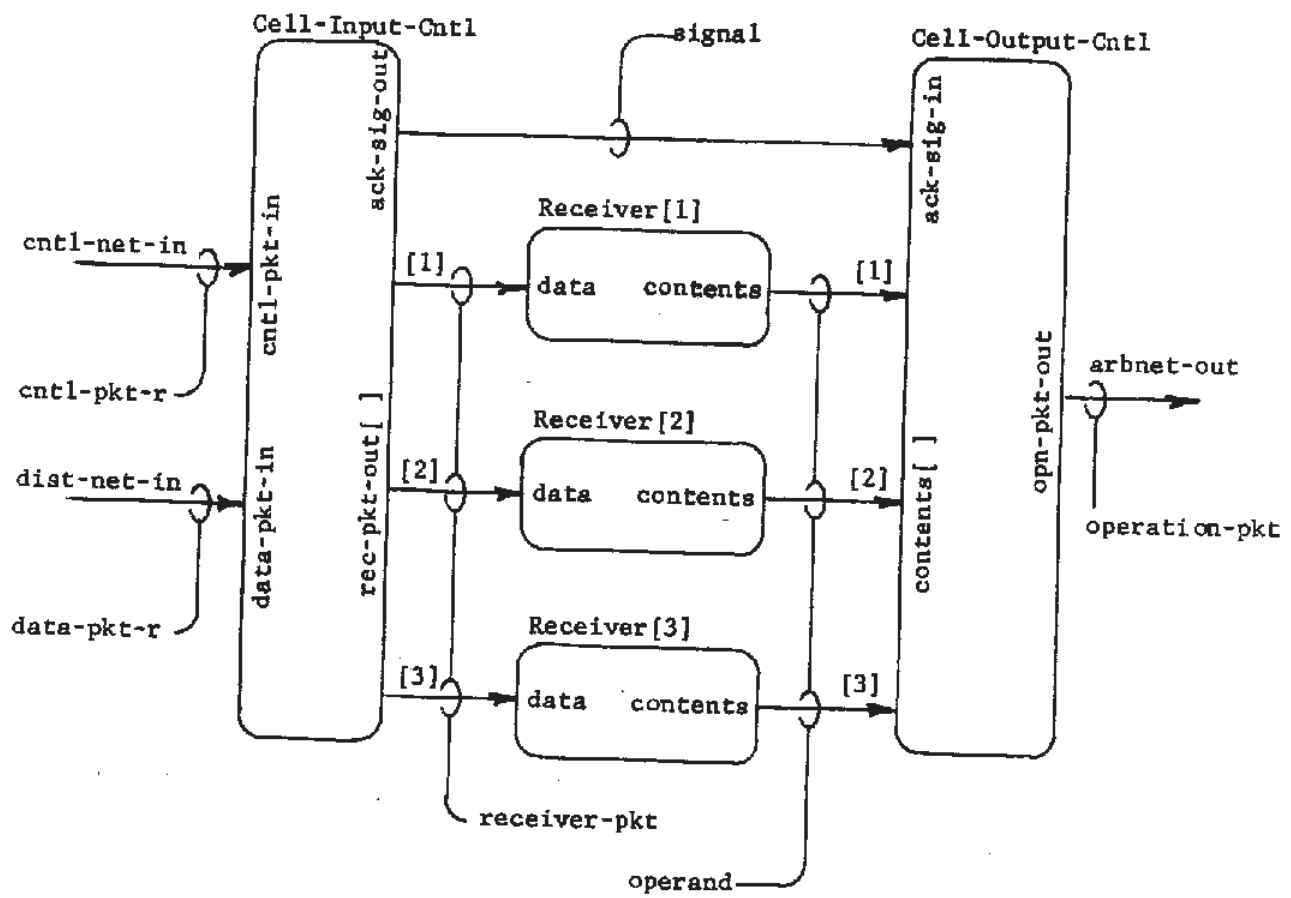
Cell-Input-Cntl
signal
Cell-Output-Cntl
ack-sig-out
ack-sig-in
Receiver[1]
cntl-net-in
cntl-pkt-in
[1]
data contents
[1]
cntl-pkt-r
opn-pkt-out
arbnet-out
Receiver[2]
dist-net-in
data-pkt-in
rec-pkt-out[ ]
[2]
data contents
[2]
contents[ ]
operation-pkt
data-pkt-r
Receiver[3]
[3]
data contents
[3]
receiver-pkt
operand